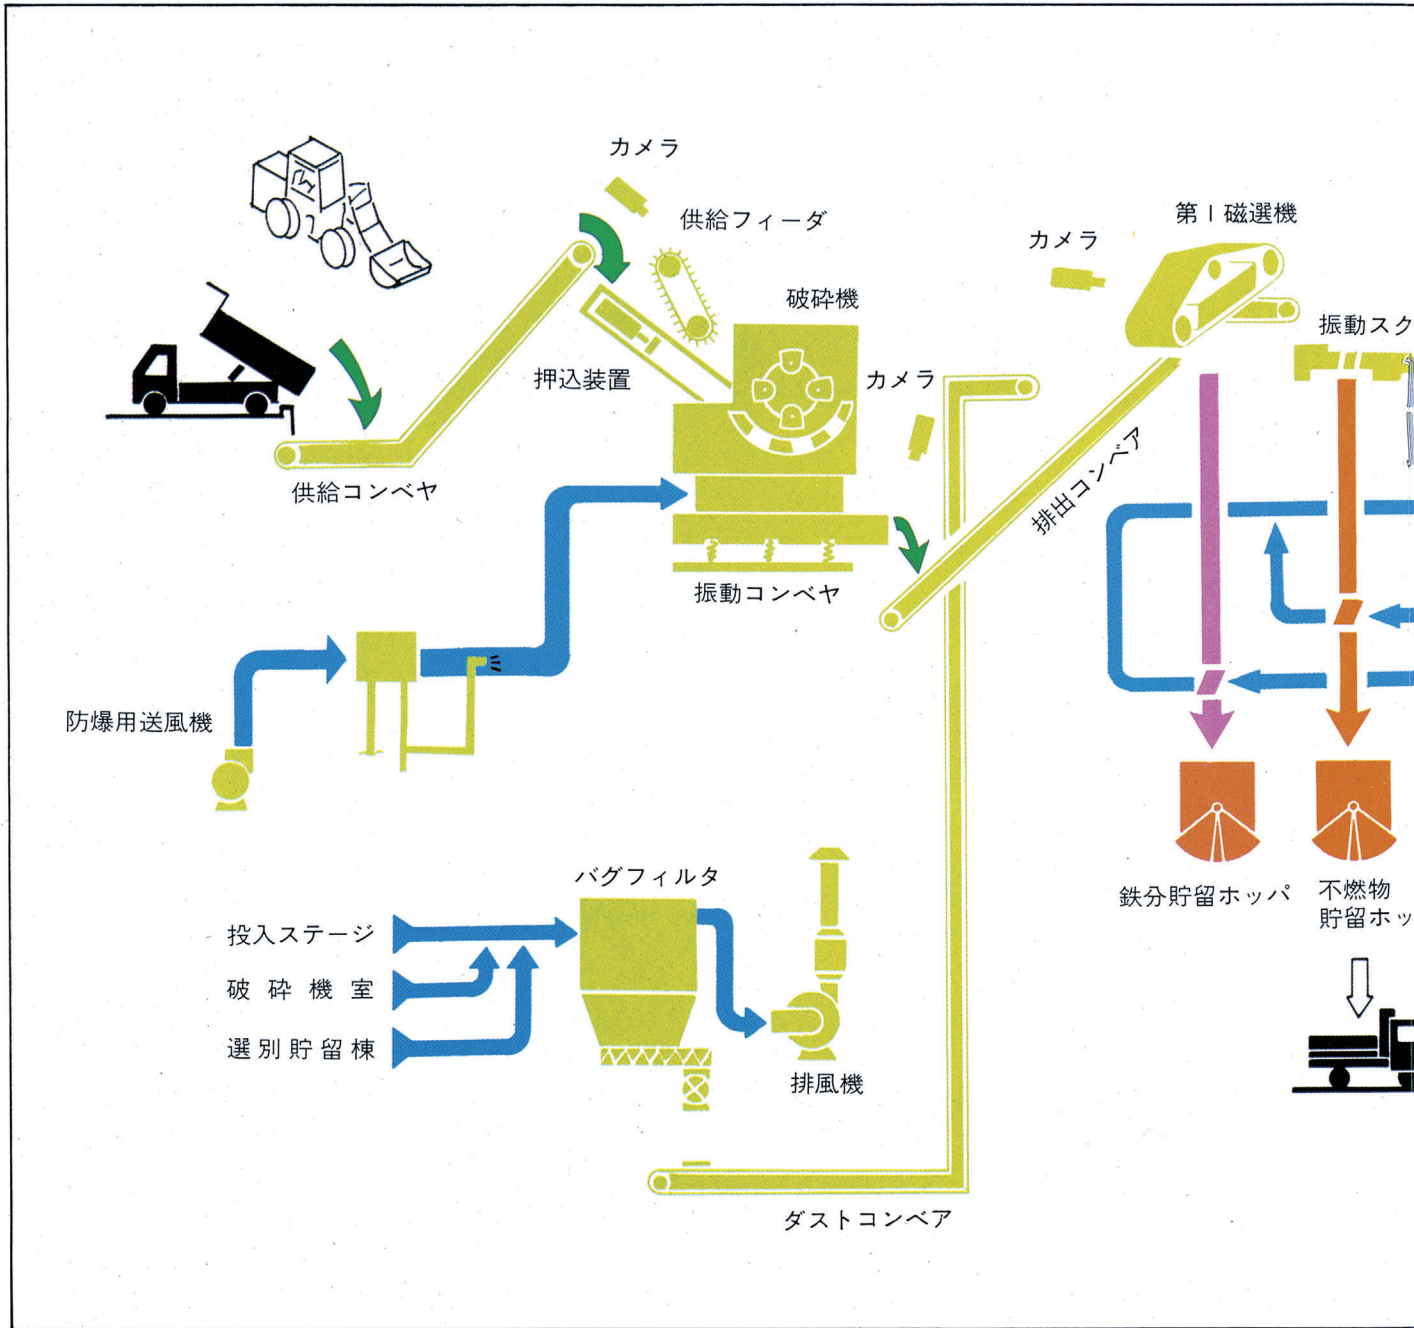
カメラ

供給フィーダ

カメラ

第1磁選機

破砕機

振動スク

押込装置

カメラ

排出コンベア

供給コンベヤ

振動コンベヤ

防爆用送風機

鉄分貯留ホッパ

不燃物
貯留ホッ

バグフィルタ

投入ステージ

破砕機室

選別貯留棟

排風機

ダストコンベア